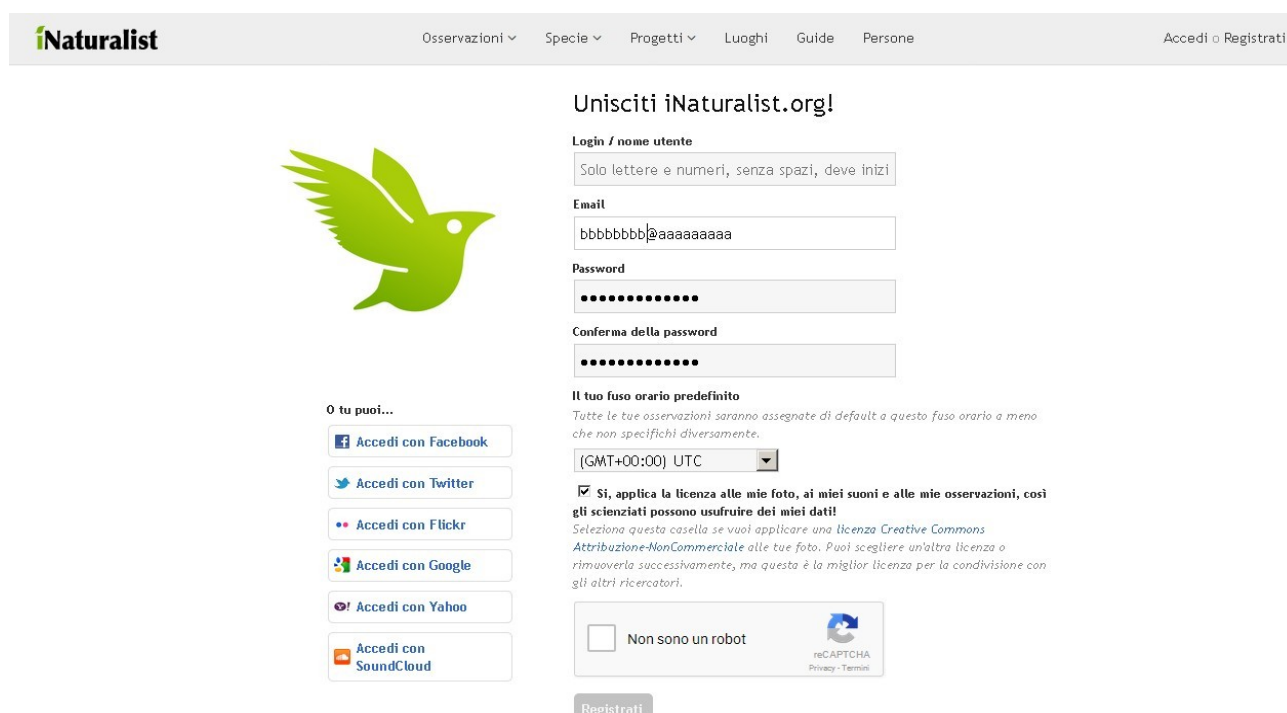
iNaturalist

Osservazioni Specie Progetti Luoghi Guide Persone

Accedi o Registrati

Unisciti iNaturalist.org!

Login / nome utente

Solo lettere e numeri, senza spazi, deve inizi

Email

bbbbbbbb@aaaaaaaaa

Password

•••••••••••••

Conferma della password

•••••••••••••

Il tuo fuso orario predefinito

Tutte le tue osservazioni saranno assegnate di default a questo fuso orario a meno che non specifichi diversamente.

(GMT+00:00) UTC

Sì, applica la licenza alle mie foto, ai miei suoni e alle mie osservazioni, così gli scienziati possono usufruire dei miei dati!

Seleziona questa casella se vuoi applicare una licenza Creative Commons Attribuzione-NonCommerciale alle tue foto. Puoi scegliere un'altra licenza o rimuoverla successivamente, ma questa è la miglior licenza per la condivisione con gli altri ricercatori.

Non sono un robot

reCAPTCHA
Privacy - Termini

Registrati

O tu puoi...

Accedi con Facebook

Accedi con Twitter

Accedi con Flickr

Accedi con Google

Accedi con Yahoo

Accedi con SoundCloud